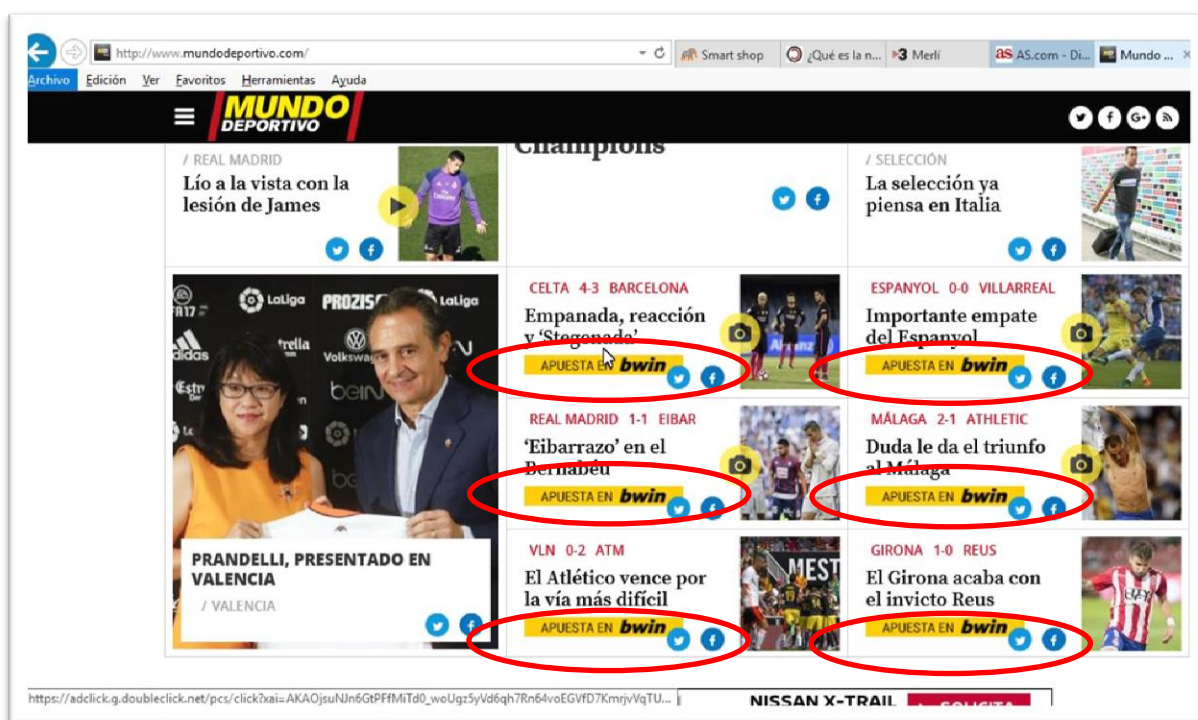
http://www.mundodeportivo.com/

Smart shop | ¿Qué es la n... | 3 Merlí | AS AS.com - Di... | Mundo ...

Archivo Edición Ver Favoritos Herramientas Ayuda

MUNDO DEPORTIVO

/ REAL MADRID
Lío a la vista con la lesión de James

Champions

/ SELECCIÓN
La selección ya piensa en Italia

FA17 LaLiga PROZIS LaLiga Estrella Volkswagen adidas beIN

PRANDELLI, PRESENTADO EN VALENCIA
/ VALENCIA

CELTA 4-3 BARCELONA
Empanada, reacción y 'Stegonada'
APUESTA EN bwin

ESPANYOL 0-0 VILLARREAL
Importante empate del Espanyol
APUESTA EN bwin

REAL MADRID 1-1 EIBAR
'Eibarrazo' en el Bernabéu
APUESTA EN bwin

MÁLAGA 2-1 ATHLETIC
Duda le da el triunfo al Málaga
APUESTA EN bwin

VLN 0-2 ATM
El Atlético vence por la vía más difícil
APUESTA EN bwin

GIRONA 1-0 REUS
El Girona acaba con el invicto Reus
APUESTA EN bwin

https://adclick.g.doubleclick.net/pcs/click?xai=AKAOjsuNJn6GtPFfMiTd0_woUgz5yVd6qh7Rn64voEGVfD7KmrjvVqTU...

NISSAN X-TRAIL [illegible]